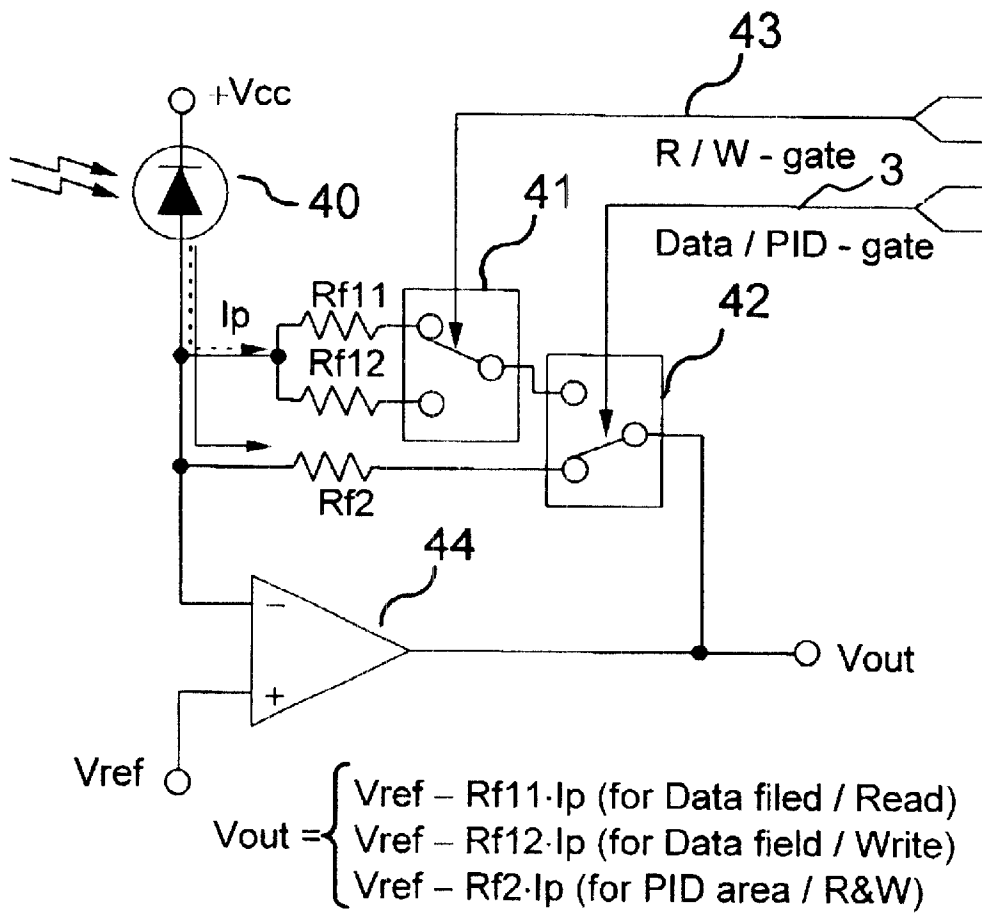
43

+Vcc

R / W - gate

3

40

41

Data / PID - gate

42

Ip

Rf11

Rf12

Rf2

44

−

+

Vout

Vref

Vout = $\begin{cases} \text{Vref} - \text{Rf11}\cdot\text{Ip (for Data filed / Read)} \\ \text{Vref} - \text{Rf12}\cdot\text{Ip (for Data field / Write)} \\ \text{Vref} - \text{Rf2}\cdot\text{Ip (for PID area / R\&W)} \end{cases}$